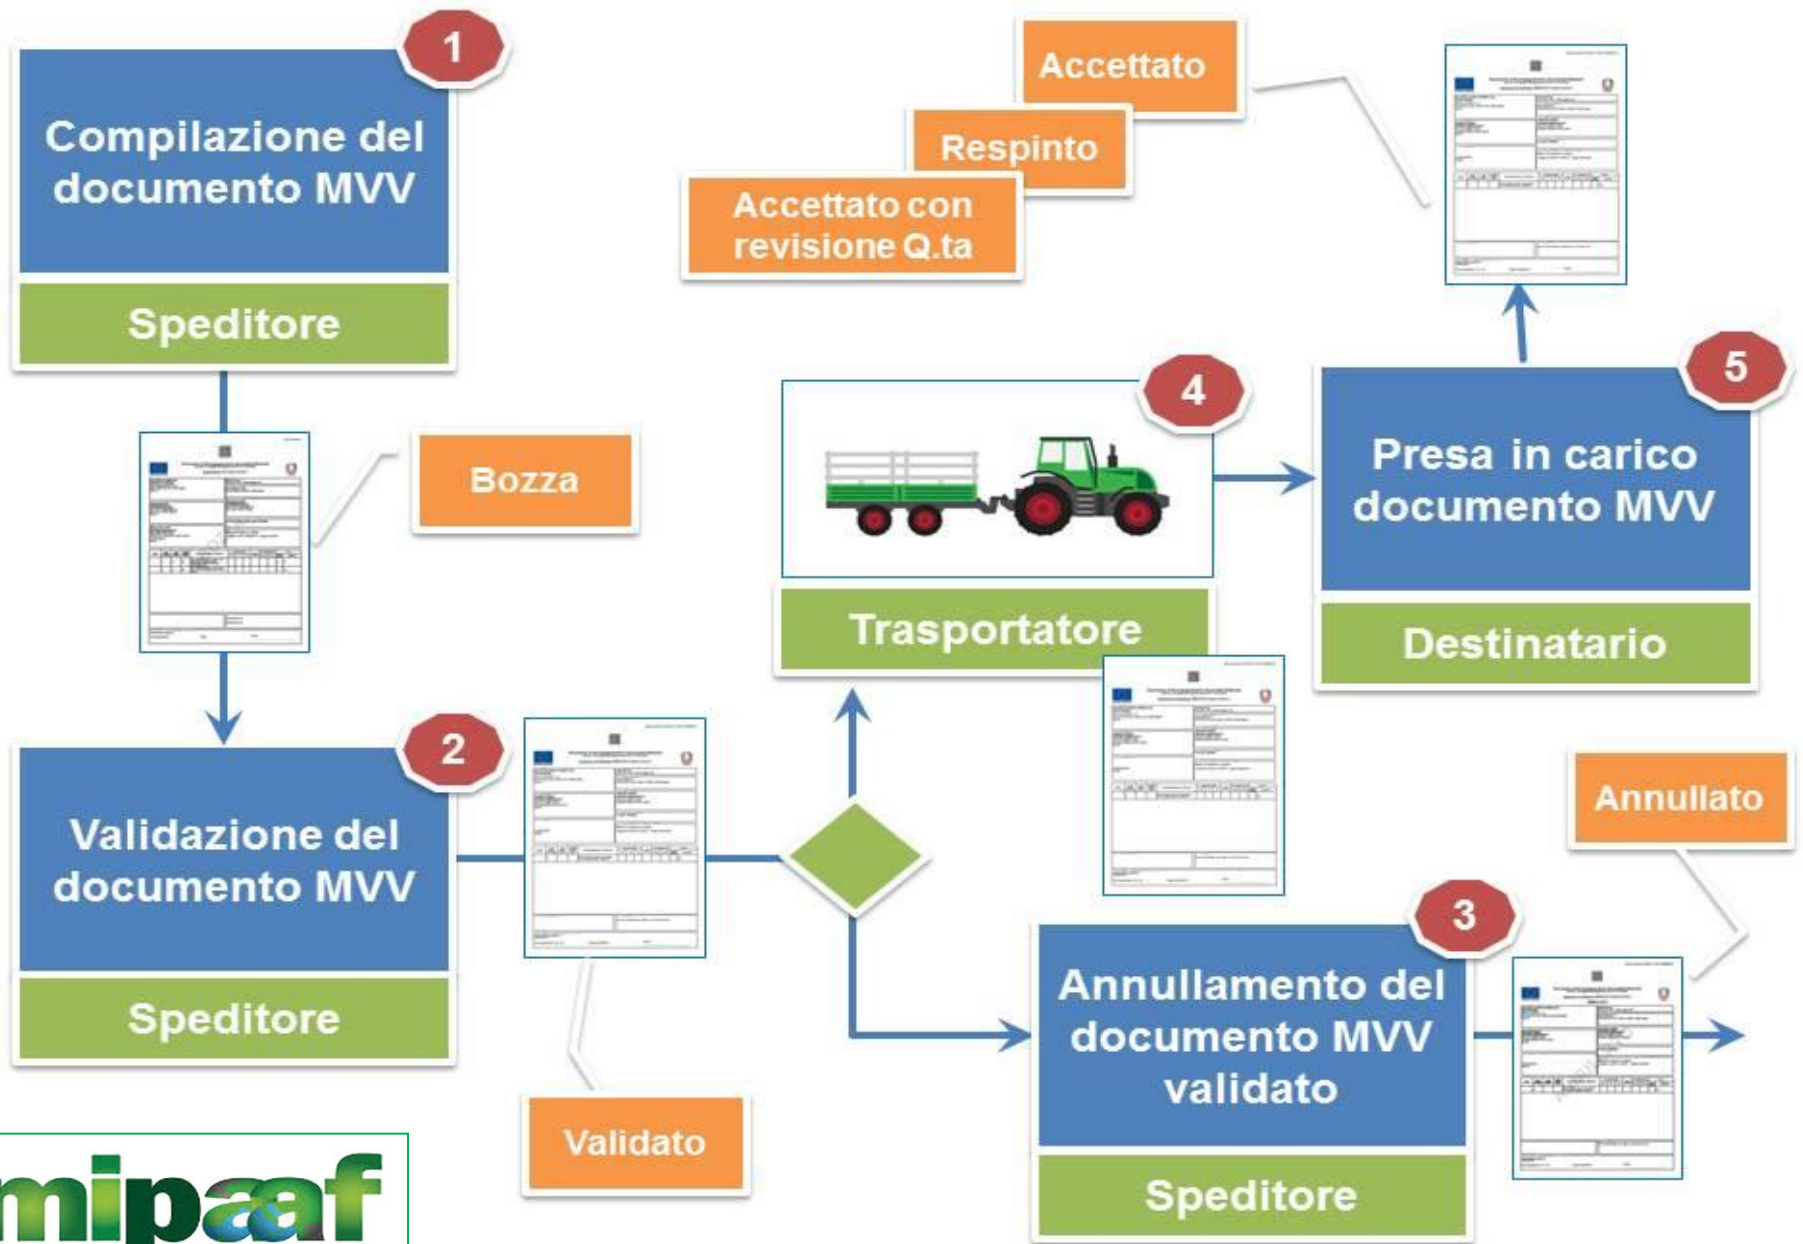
1

Compilazione del documento MVV

Speditore

Bozza

2

Validazione del documento MVV

Speditore

Validato

Accettato

Respinto

Accettato con revisione Q.ta

4

Trasportatore

5

Presa in carico documento MVV

Destinatario

Annullato

3

Annullamento del documento MVV validato

Speditore

mipaaf